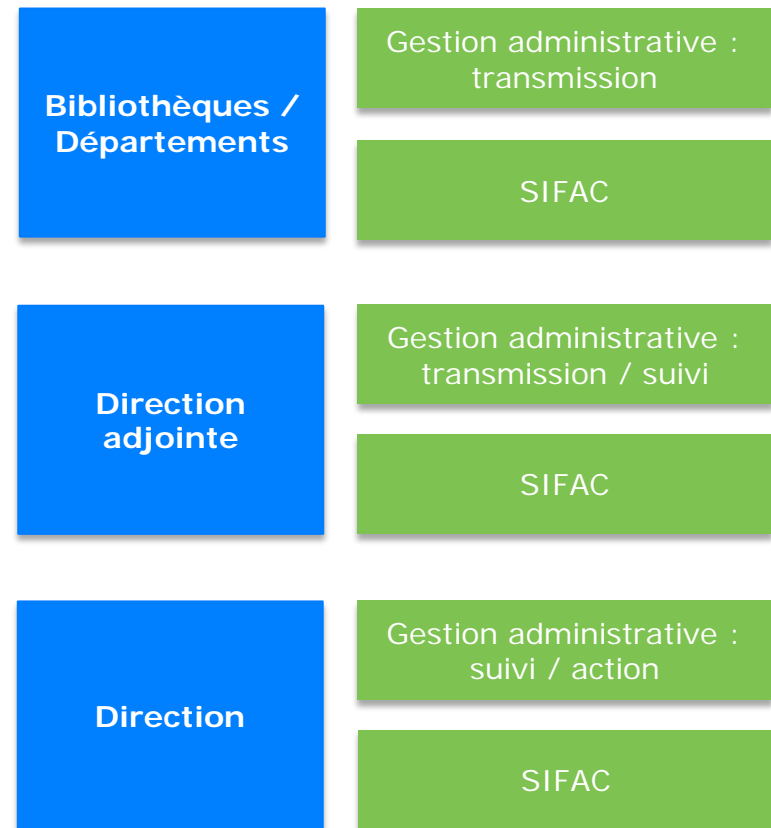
Bibliothèques / Départements

Gestion administrative : transmission

SIFAC

Direction adjointe

Gestion administrative : transmission / suivi

SIFAC

Direction

Gestion administrative : suivi / action

SIFAC